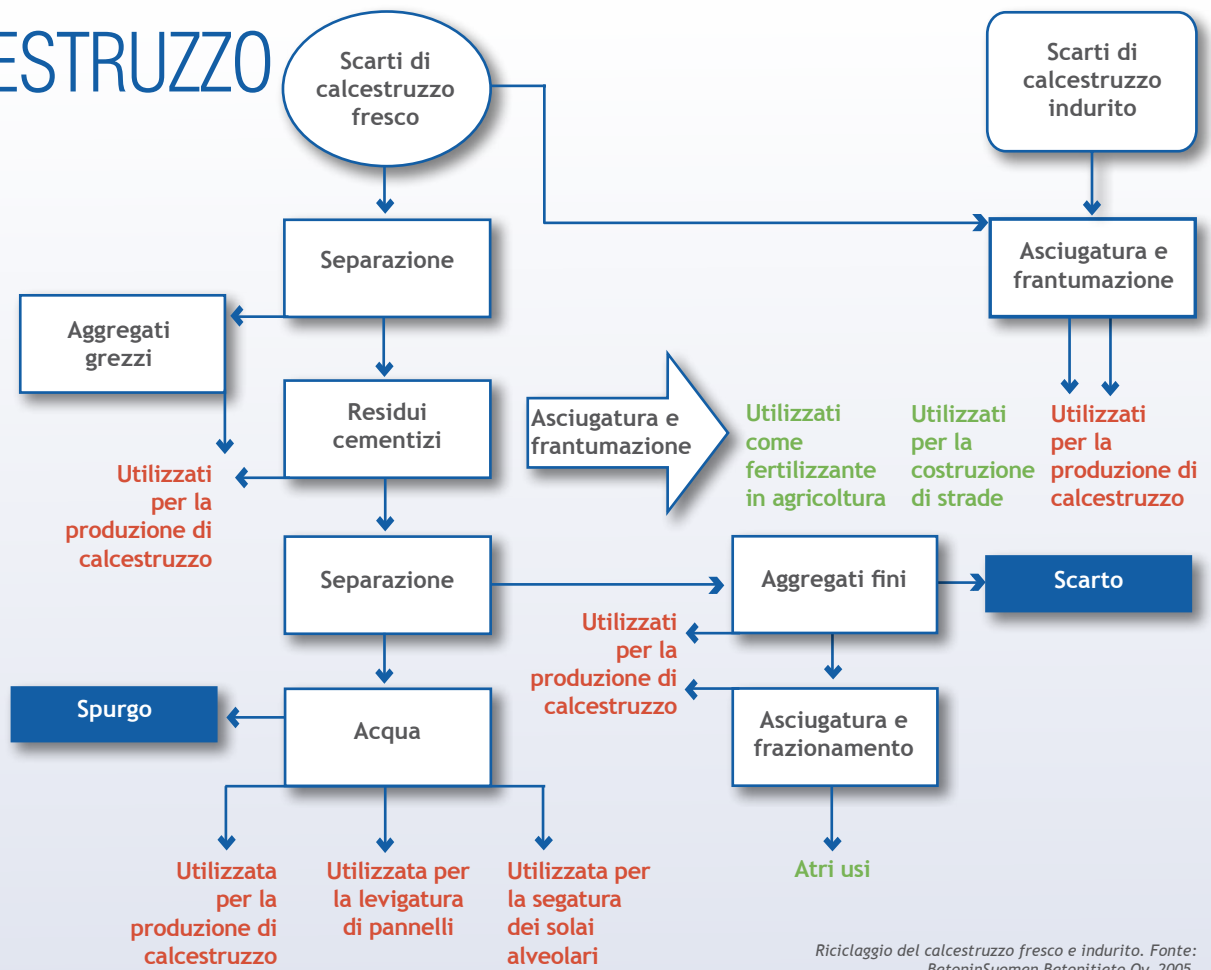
ESTRUZZO

Scarti di calcestruzzo fresco

Scarti di calcestruzzo indurito

Separazione

Asciugatura e frantumazione

Aggregati grezzi

Residui cementizi

Asciugatura e frantumazione

Utilizzati come fertilizzante in agricoltura

Utilizzati per la costruzione di strade

Utilizzati per la produzione di calcestruzzo

Utilizzati per la produzione di calcestruzzo

Separazione

Aggregati fini

Scarto

Utilizzati per la produzione di calcestruzzo

Spurgo

Acqua

Asciugatura e frazionamento

Atri usi

Utilizzata per la produzione di calcestruzzo

Utilizzata per la levigatura di pannelli

Utilizzata per la segatura dei solai alveolari

Riciclaggio del calcestruzzo fresco e indurito. Fonte: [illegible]